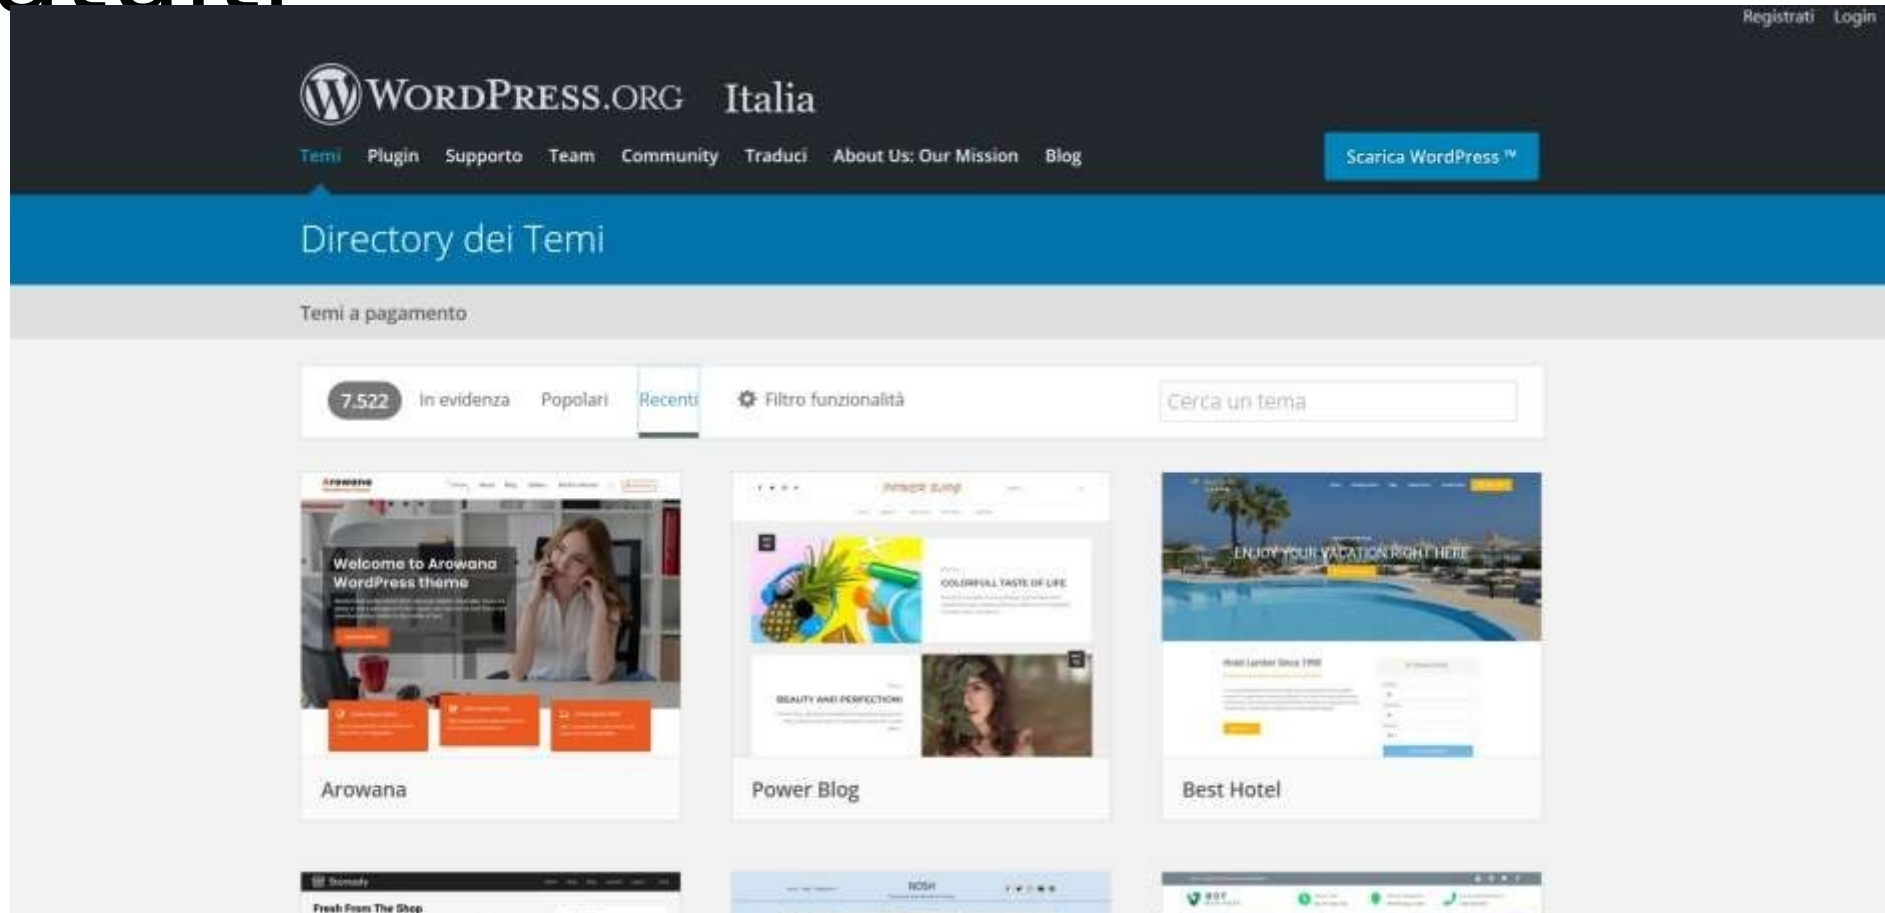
Registrati Login

WordPress.org Italia

Temi Plugin Supporto Team Community Traduci About Us: Our Mission Blog

Scarica WordPress ™

Directory dei Temi

Temi a pagamento

7.522 In evidenza Popolari Recenti Filtro funzionalità

Cerca un tema

Arowana

Welcome to Arowana WordPress theme

Power Blog

COLORFULL TASTE OF LIFE

BEAUTY AND PERFECTION

Best Hotel

ENJOY YOUR VACATION RIGHT HERE

Fresh From The Shop